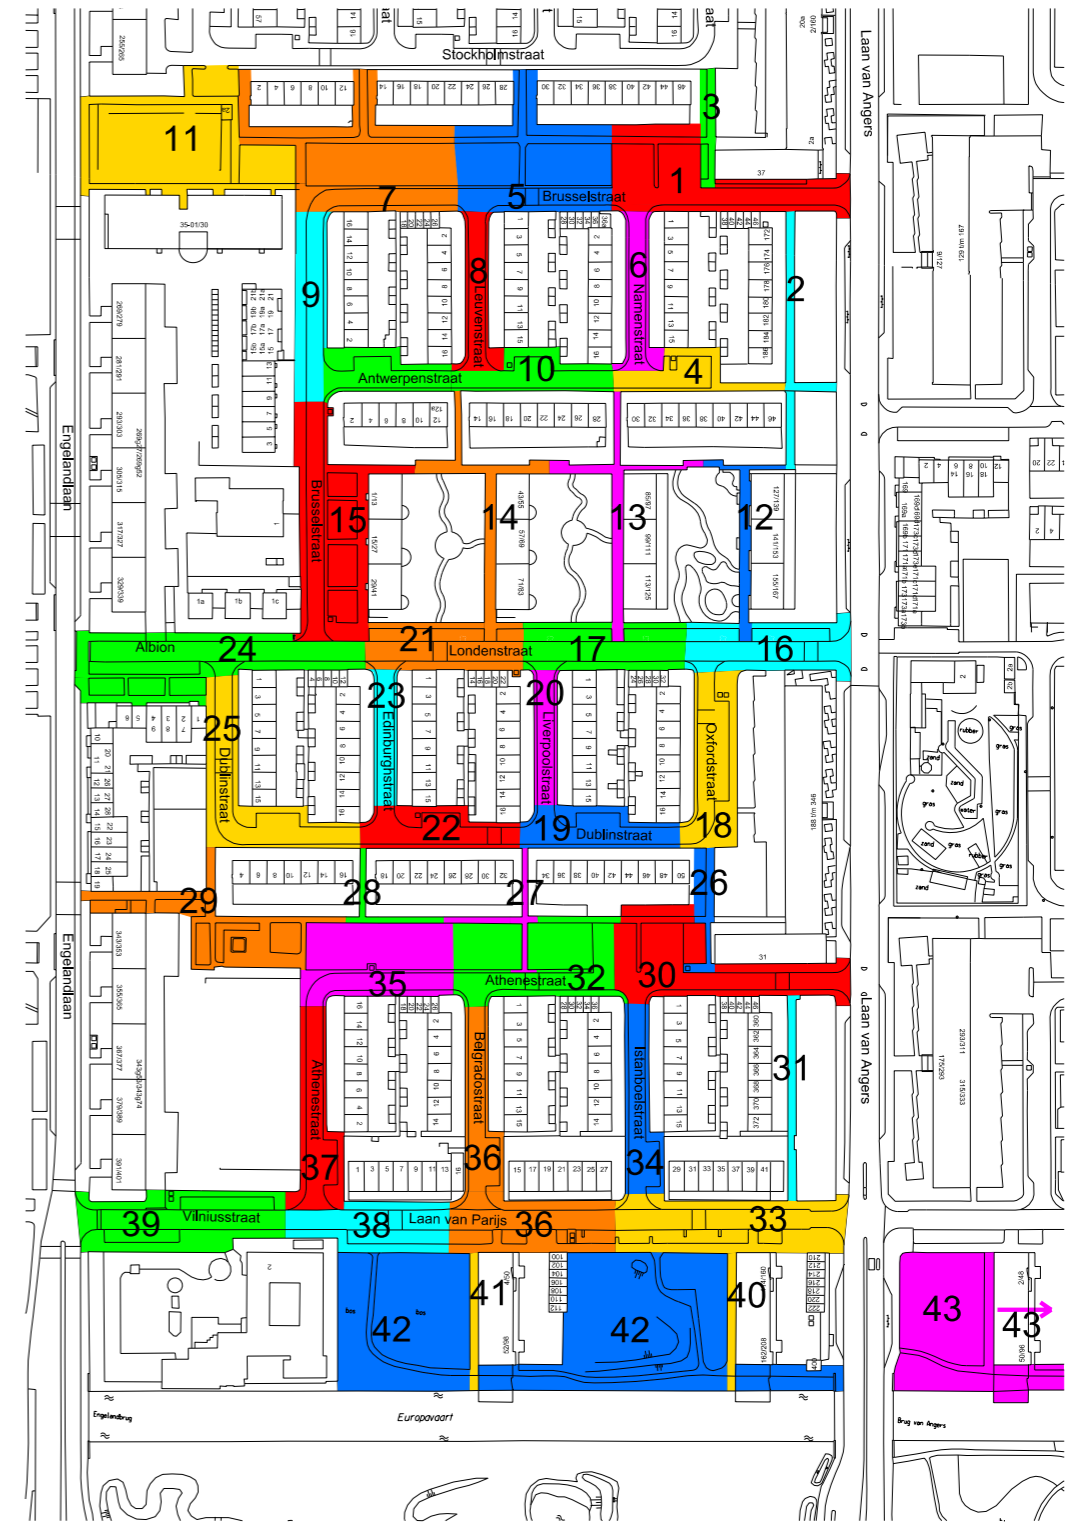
Stockholmstraat
Laan van Angers
11
3
1
7
5
Brusselstraat
9
8
Leuvenstraat
6
Namenstraat
2
Antwerpenstraat
10
4
Engelandlaan
Brusselstraat
15
14
13
12
Albion
24
21
Londenstraat
17
16
25
Dublinstraat
23
Edinburghstraat
20
Liverpoolstraat
Oxfordstraat
22
19
Dublinstraat
18
29
28
27
26
Engelandlaan
35
Athenestraat
32
30
Athenestraat
Belgradostraat
Istanbulstraat
31
Laan van Angers
37
36
34
39
Vilniusstraat
38
Laan van Parijs
36
33
41
42
42
40
43
43
Engelandbrug
Europavaart
Brug van Angers